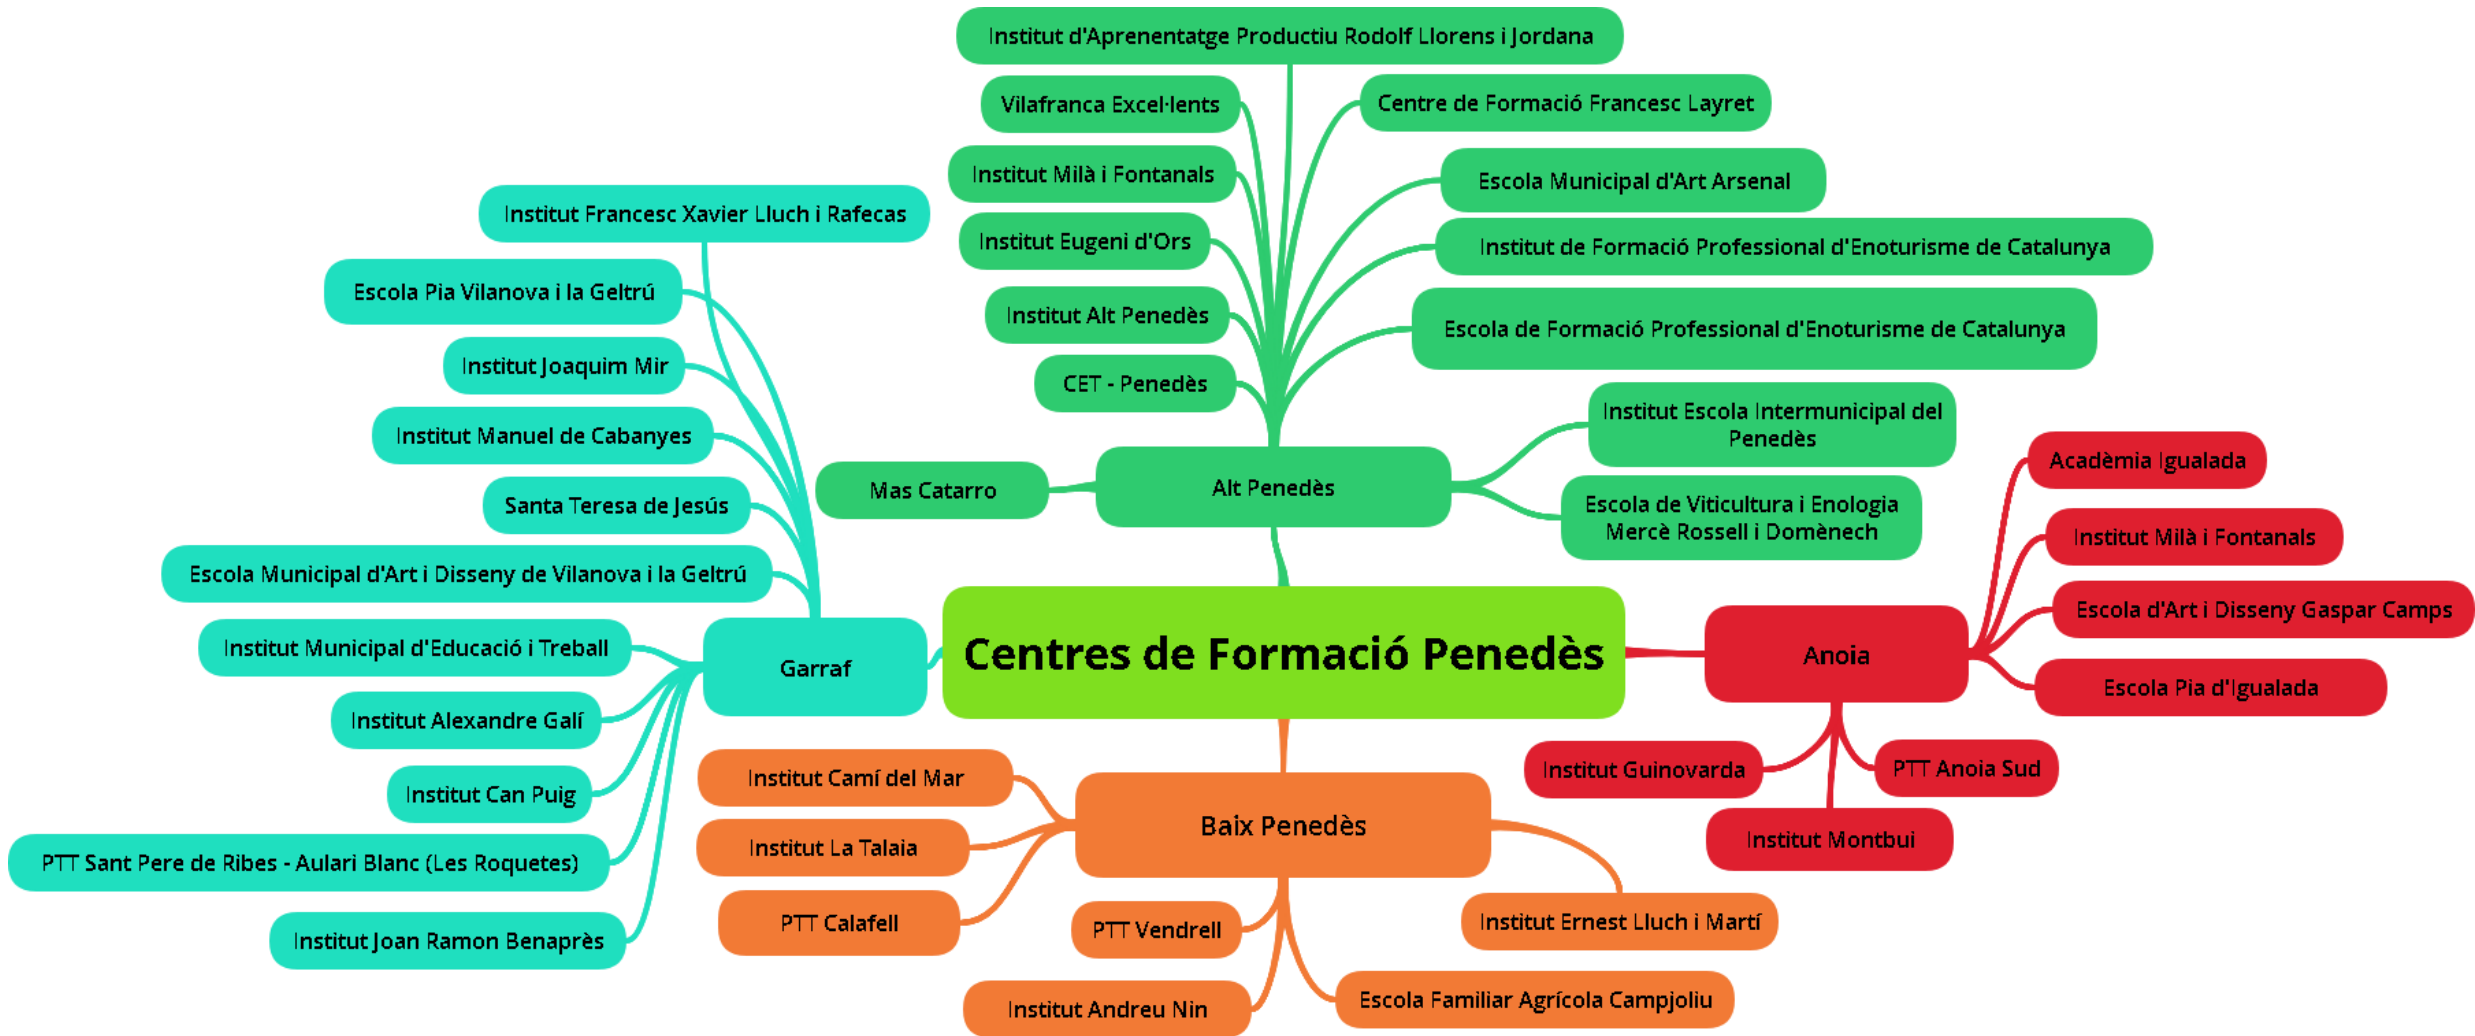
Centres de Formació Penedès

Alt Penedès

Institut d'Aprenentatge Productiu Rodolf Llorens i Jordana

Vilafranca Excel·lents

Centre de Formació Francesc Layret

Institut Milà i Fontanals

Escola Municipal d'Art Arsenal

Institut Eugeni d'Ors

Institut de Formació Professional d'Enoturisme de Catalunya

Institut Alt Penedès

Escola de Formació Professional d'Enoturisme de Catalunya

CET - Penedès

Institut Escola Intermunicipal del Penedès

Escola de Viticultura i Enologia Mercè Rossell i Domènech

Mas Catarro

Garraf

Institut Francesc Xavier Lluch i Rafecas

Escola Pia Vilanova i la Geltrú

Institut Joaquim Mir

Institut Manuel de Cabanyes

Santa Teresa de Jesús

Escola Municipal d'Art i Disseny de Vilanova i la Geltrú

Institut Municipal d'Educació i Treball

Institut Alexandre Galí

Institut Can Puig

PTT Sant Pere de Ribes - Aulari Blanc (Les Roquetes)

Institut Joan Ramon Benaprès

Anoia

Acadèmia Igualada

Institut Milà i Fontanals

Escola d'Art i Disseny Gaspar Camps

Escola Pia d'Igualada

Institut Guinovarda

PTT Anoia Sud

Institut Montbui

Baix Penedès

Institut Camí del Mar

Institut La Talaia

PTT Calafell

PTT Vendrell

Institut Ernest Lluch i Martí

Institut Andreu Nin

Escola Familiar Agrícola Campjoliu